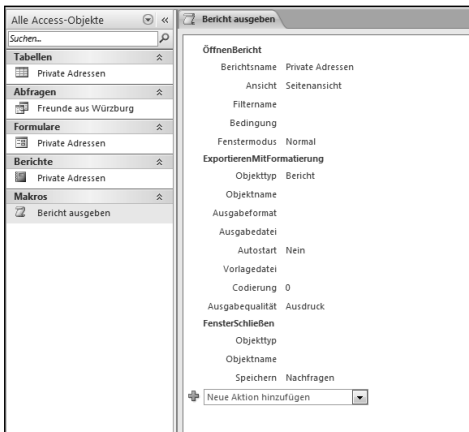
Alle Access-Objekte

Suchen...

Tabellen

Private Adressen

Abfragen

Freunde aus Würzburg

Formulare

Private Adressen

Berichte

Private Adressen

Makros

Bericht ausgeben

Bericht ausgeben

ÖffnenBericht

| | |
|---|---|
| Berichtsname | Private Adressen |
| Ansicht | Seitenansicht |
| Filtername | |
| Bedingung | |
| Fenstermodus | Normal |

ExportierenMitFormatierung

| | |
|---|---|
| Objekttyp | Bericht |
| Objektname | |
| Ausgabeformat | |
| Ausgabedatei | |
| Autostart | Nein |
| Vorlagedatei | |
| Codierung | 0 |
| Ausgabequalität | Ausdruck |

FensterSchließen

| | |
|---|---|
| Objekttyp | |
| Objektname | |
| Speichern | Nachfragen |

Neue Aktion hinzufügen